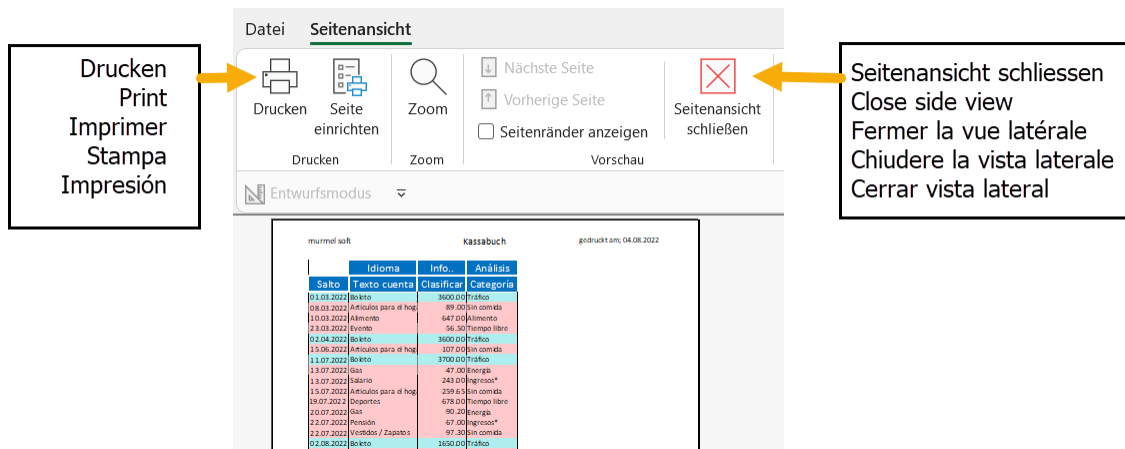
Drucken
Print
Imprimer
Stampa
Impresión

Datei Seitenansicht

Drucken
Seite einrichten
Drucken
Zoom
Zoom
Nächste Seite
Vorherige Seite
Seitenränder anzeigen
Seitenansicht schließen
Vorschau
Entwurfsmodus

Seitenansicht schliessen
Close side view
Fermer la vue latérale
Chiudere la vista laterale
Cerrar vista lateral

murmel soft
Kassabuch
gedruckt am; 04.08.2022

| | Idioma | Info.. | Análisis |
|---|---|---|---|
| Salto | Texto cuenta | Clasificar | Categoría |
| 01.03.2022 | Boleto | 3600.00 | Tráfico |
| 08.03.2022 | Artículos para el hog | 89.00 | Sin comida |
| 10.03.2022 | Alimento | 647.00 | Alimento |
| 23.03.2022 | Evento | 56.50 | Tiempo libre |
| 02.04.2022 | Boleto | 3600.00 | Tráfico |
| 15.06.2022 | Artículos para el hog | 107.00 | Sin comida |
| 11.07.2022 | Boleto | 3700.00 | Tráfico |
| 13.07.2022 | Gas | 47.00 | Energía |
| 13.07.2022 | Salario | 243.00 | Ingresos* |
| 15.07.2022 | Artículos para el hog | 259.65 | Sin comida |
| 19.07.2022 | Deportes | 678.00 | Tiempo libre |
| 20.07.2022 | Gas | 90.20 | Energía |
| 22.07.2022 | Pensión | 67.00 | Ingresos* |
| 22.07.2022 | Vestidos / Zapatos | 97.30 | Sin comida |
| 02.08.2022 | Boleto | 1650.00 | Tráfico |